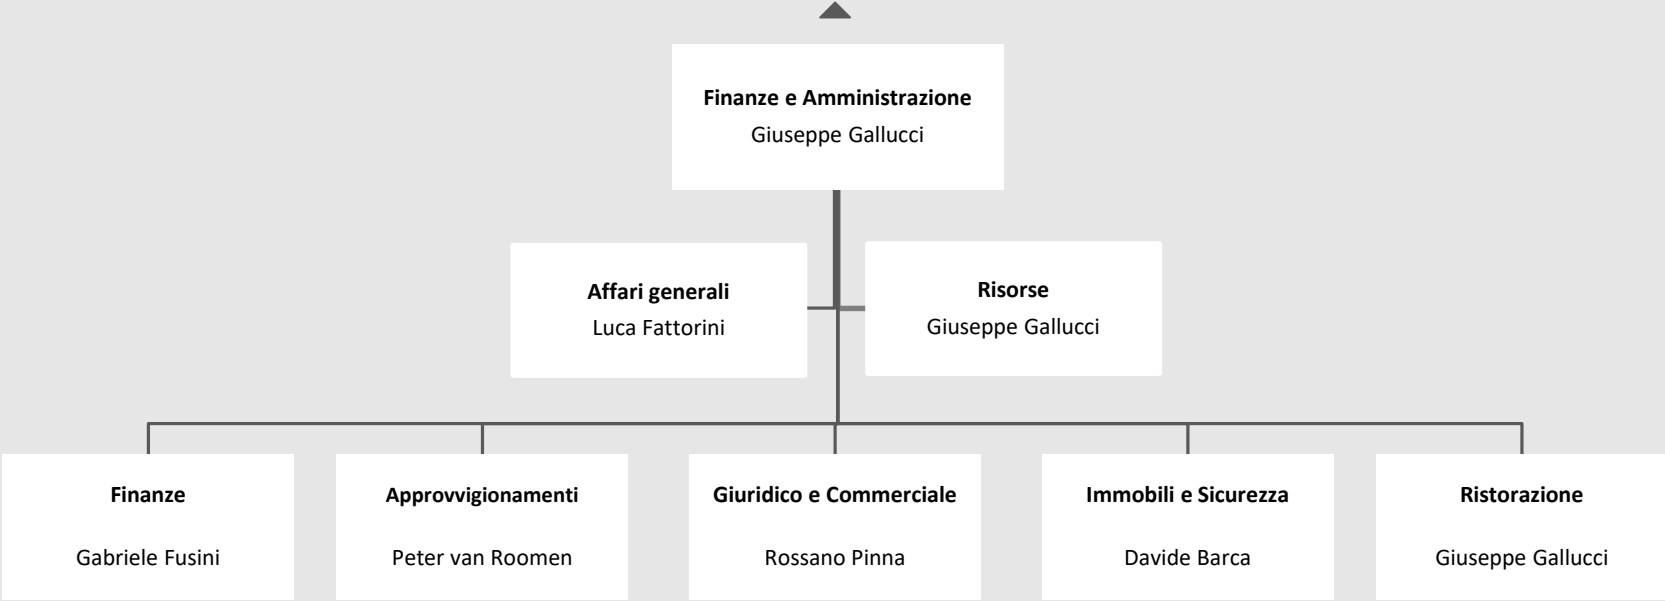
Finanze e Amministrazione
Giuseppe Gallucci

Affari generali
Luca Fattorini

Risorse
Giuseppe Gallucci

Finanze

Gabriele Fusini

Approvvigionamenti

Peter van Roomen

Giuridico e Commerciale

Rossano Pinna

Immobili e Sicurezza

Davide Barca

Ristorazione

Giuseppe Gallucci